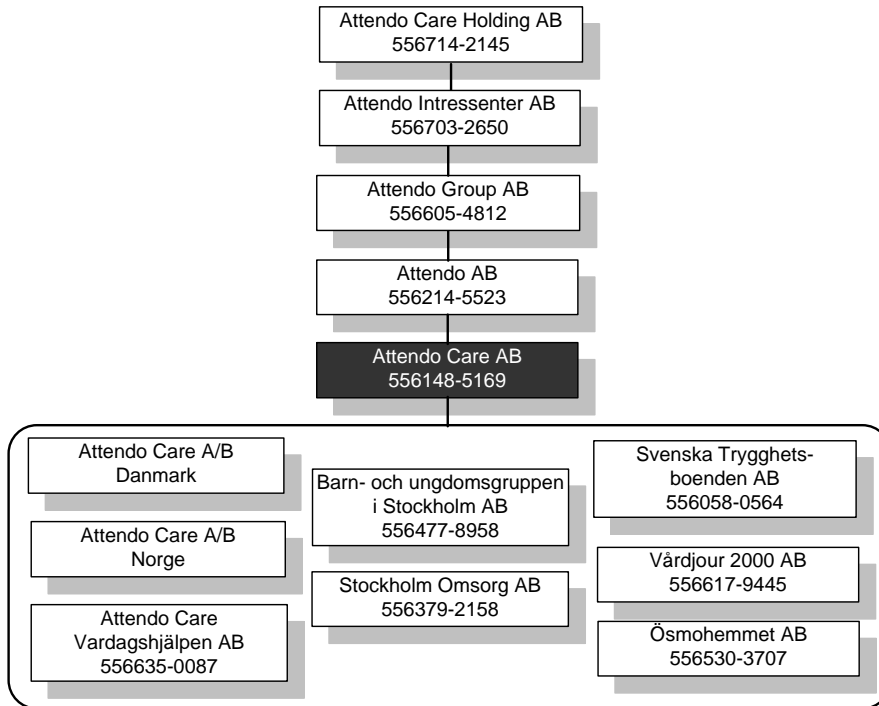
Attendo Care Holding AB
556714-2145

Attendo Intressenter AB
556703-2650

Attendo Group AB
556605-4812

Attendo AB
556214-5523

Attendo Care AB
556148-5169

Attendo Care A/B
Danmark

Attendo Care A/B
Norge

Attendo Care
Vardagshjälpen AB
556635-0087

Barn- och ungdomsgruppen
i Stockholm AB
556477-8958

Stockholm Omsorg AB
556379-2158

Svenska Trygghets-
boenden AB
556058-0564

Vårdjour 2000 AB
556617-9445

Ösmohemmet AB
556530-3707